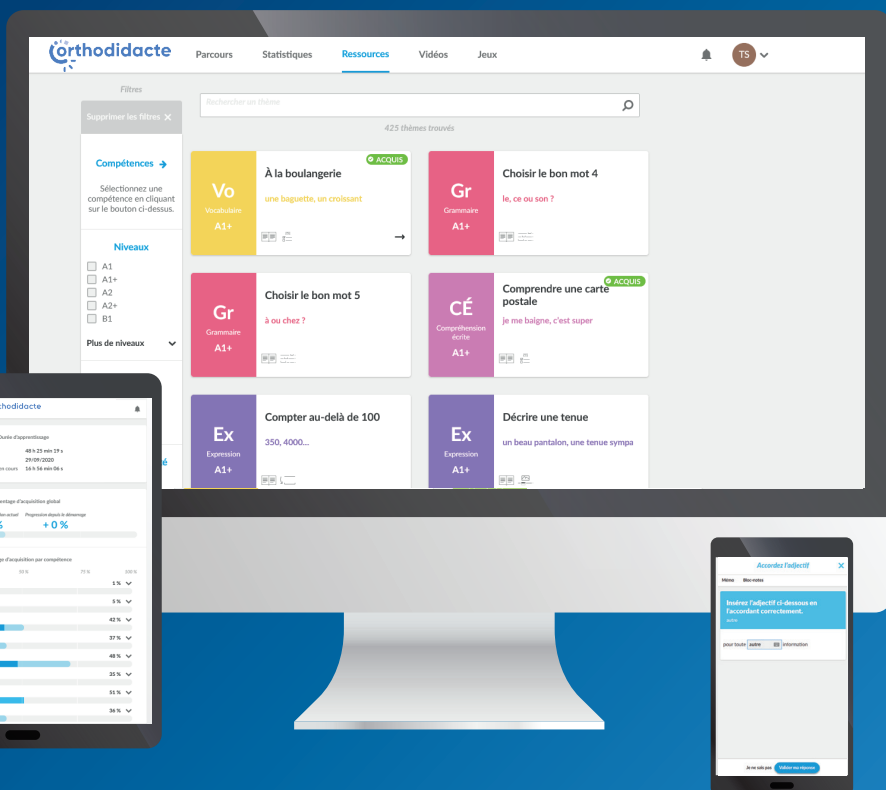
orthodidacte

Parcours Statistiques Ressources Vidéos Jeux

TS

Filtres

Supprimer les filtres ✕

Rechercher un thème

425 thèmes trouvés

Compétences

Sélectionnez une compétence en cliquant sur le bouton ci-dessus.

Niveaux

A1
A1+
A2
A2+
B1

Plus de niveaux

Vo
Vocabulaire
A1+
À la boulangerie
ACQUIS
une baguette, un croissant

Gr
Grammaire
A1+
Choisir le bon mot 4
le, ce ou son ?

Gr
Grammaire
A1+
Choisir le bon mot 5
à ou chez ?

CÉ
Compréhension écrite
A1+
Comprendre une carte postale
ACQUIS
je me baigne, c'est super

Ex
Expression
A1+
Compter au-delà de 100
350, 4000...

Ex
Expression
A1+
Décrire une tenue
un beau pantalon, une tenue sympa

rthodidacte

Durée d'apprentissage
48 h 25 min 19 s
29/09/2020
16 h 56 min 06 s

entage d'acquisition global
+ 0 %

Accordez l'adjectif

Menu Bloc-notes

Insérez l'adjectif ci-dessous en l'accordant correctement.

pour toute autre information

Je ne sais pas Valider ma réponse